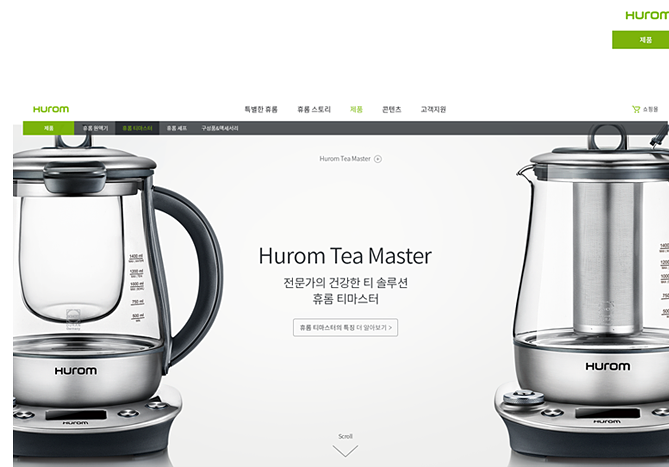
Hurom

제품

Hurom

특별한 휴롬 휴롬 스토리 제품 콘텐츠 고객지원

쇼핑몰

제품 휴롬 원액기 휴롬 티마스터 휴롬 쉐프 구성품&액세서리

Hurom Tea Master

1400 ml
1200 ml
1000 ml
750 ml
500 ml

Hurom

Hurom

Hurom Tea Master
전문가의 건강한 티 솔루션
휴롬 티마스터

휴롬 티마스터의 특징 더 알아보기 >

1400
1200
1000
750
500

Hurom

Scroll